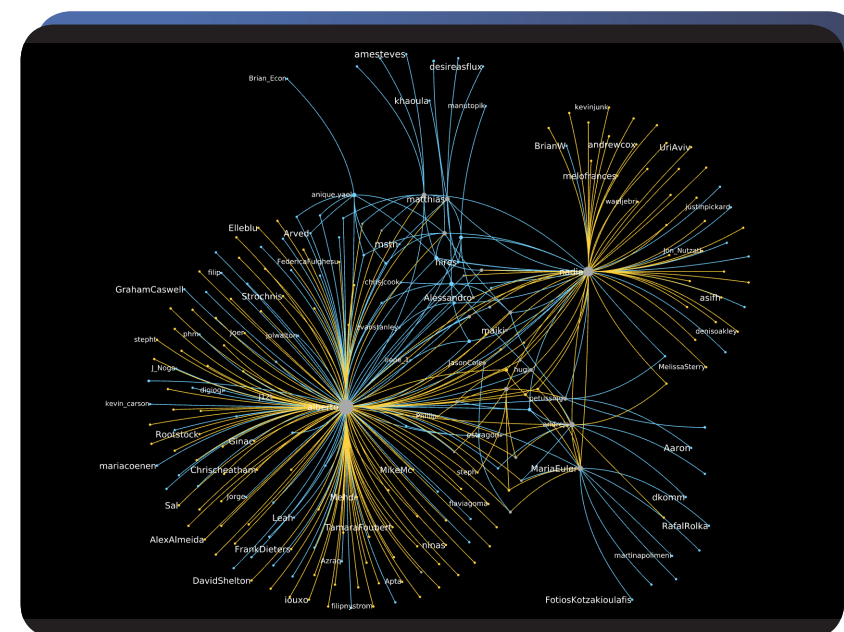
amesteves
desireasflux
Brian_Econ
khaoula
manstopik
kevinjunk
BrianW
andrewcox
UriAviv
melofrances
waatjebr
justinpickard
anique_yael
matthias
Elleblu
Arved
msth
Jon_Nutzel
FedericaFulghesu
hires
nadia
filip
chrisjcook
asifh
GrahamCaswell
Strochni
Alessandro
denisoakley
jvanstanley
maiki
stephi
phm
joe
joiwatton
dave_1
JasonColes
MelissaSterry
J_Noga
hugi
digiogi
kevin_carson
petussingh
Rootstock
Ginac
wikiteam
psaragon
Aaron
mariacoenen
steph
MariaEuler
Chrischeatham
MikeMc
Sal
jorge
Mend
flaviagoma
dkomm
Leah
RafalRolka
AlexAlmeida
TamaraFoubert
FrankDieter
ninas
martinapolimeni
Azrael
DavidShelton
Apta
louxo
filipnystrom
FotiosKotzakioulafis